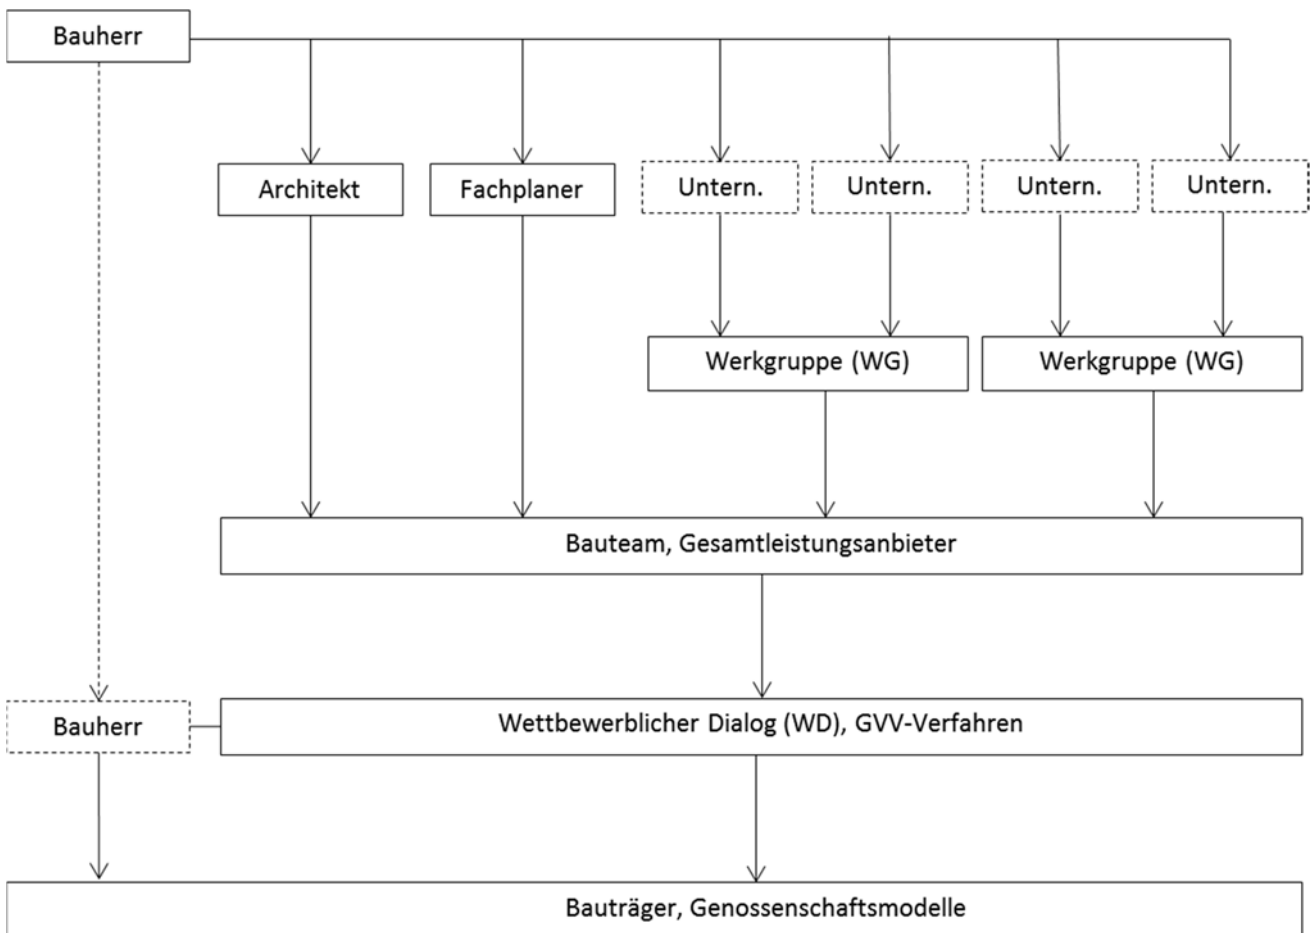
Bauherr

Architekt

Fachplaner

Untern.

Untern.

Untern.

Untern.

Werkgruppe (WG)

Werkgruppe (WG)

Bauteam, Gesamtleistungsanbieter

Bauherr

Wettbewerblicher Dialog (WD), GVV-Verfahren

Bauträger, Genossenschaftsmodelle